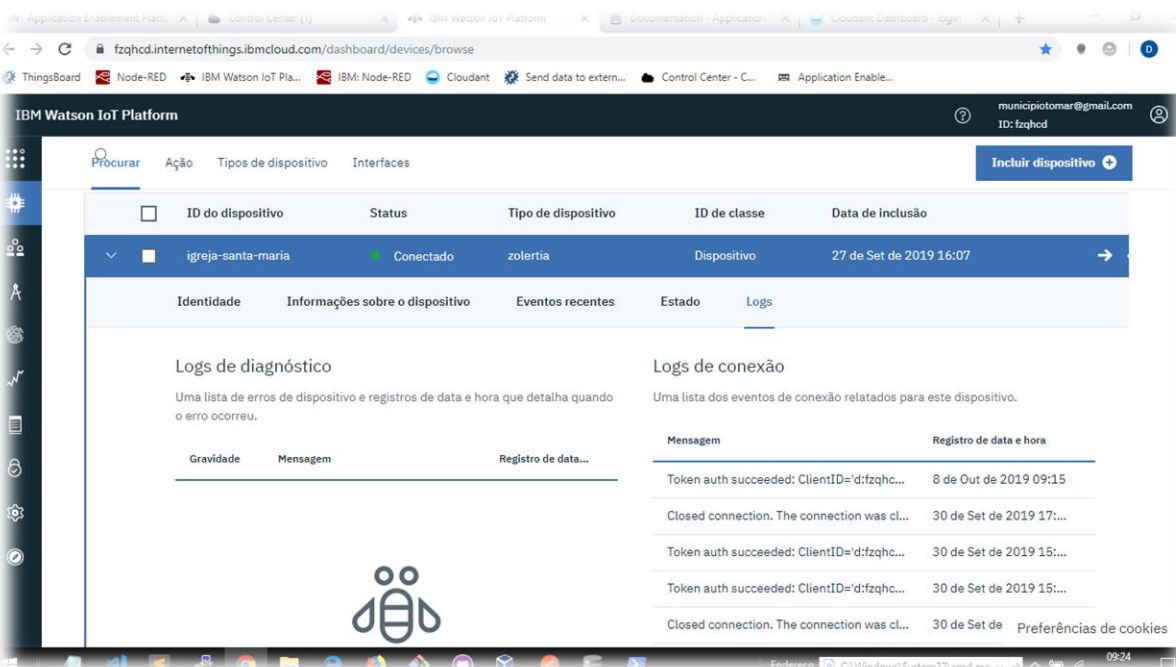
Application Enablement Platf × | Control Center (1) × | IBM Watson IoT Platform × | Documentation - Application × | Cloudant Dashboard - login ×

fzqhcd.internetofthings.ibmcloud.com/dashboard/devices/browse

ThingsBoard | Node-RED | IBM Watson IoT Pla... | IBM: Node-RED | Cloudant | Send data to extern... | Control Center - C... | Application Enable...

IBM Watson IoT Platform

municipiotomar@gmail.com
ID: fzqhcd

Procurar | Ação | Tipos de dispositivo | Interfaces

Incluir dispositivo

| ID do dispositivo | Status | Tipo de dispositivo | ID de classe | Data de inclusão |
|---|---|---|---|---|
| igreja-santa-maria | Conectado | zolertia | Dispositivo | 27 de Set de 2019 16:07 |

Identidade | Informações sobre o dispositivo | Eventos recentes | Estado | Logs

Logs de diagnóstico

Uma lista de erros de dispositivo e registros de data e hora que detalha quando o erro ocorreu.

| Gravidade | Mensagem | Registro de data... |
|---|---|---|

Logs de conexão

Uma lista dos eventos de conexão relatados para este dispositivo.

| Mensagem | Registro de data e hora |
|---|---|
| Token auth succeeded: ClientID='d:fzqhc... | 8 de Out de 2019 09:15 |
| Closed connection. The connection was cl... | 30 de Set de 2019 17:... |
| Token auth succeeded: ClientID='d:fzqhc... | 30 de Set de 2019 15:... |
| Token auth succeeded: ClientID='d:fzqhc... | 30 de Set de 2019 15:... |
| Closed connection. The connection was cl... | 30 de Set de |

Preferências de cookies

Endereço | C:\Windows\System32\cmd.exe | 09:24